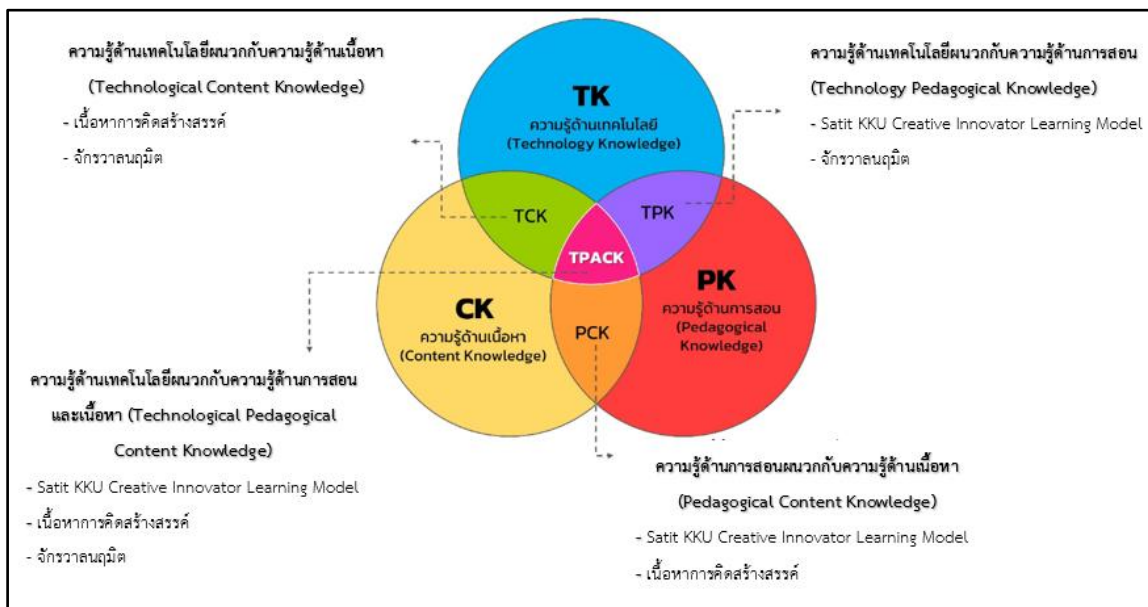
ความรู้ด้านเทคโนโลยีผนวกกับความรู้ด้านเนื้อหา
(Technological Content Knowledge)
- เนื้อหาการคิดสร้างสรรค์
- จักรวาลนฤมิต

TK
ความรู้ด้านเทคโนโลยี
(Technology Knowledge)

ความรู้ด้านเทคโนโลยีผนวกกับความรู้ด้านการสอน
(Technology Pedagogical Knowledge)
- Satit KKU Creative Innovator Learning Model
- จักรวาลนฤมิต

TCK

TPK

TPACK

CK
ความรู้ด้านเนื้อหา
(Content Knowledge)

PCK

PK
ความรู้ด้านการสอน
(Pedagogical Knowledge)

ความรู้ด้านเทคโนโลยีผนวกกับความรู้ด้านการสอนและเนื้อหา (Technological Pedagogical Content Knowledge)
- Satit KKU Creative Innovator Learning Model
- เนื้อหาการคิดสร้างสรรค์
- จักรวาลนฤมิต

ความรู้ด้านการสอนผนวกกับความรู้ด้านเนื้อหา
(Pedagogical Content Knowledge)
- Satit KKU Creative Innovator Learning Model
- เนื้อหาการคิดสร้างสรรค์